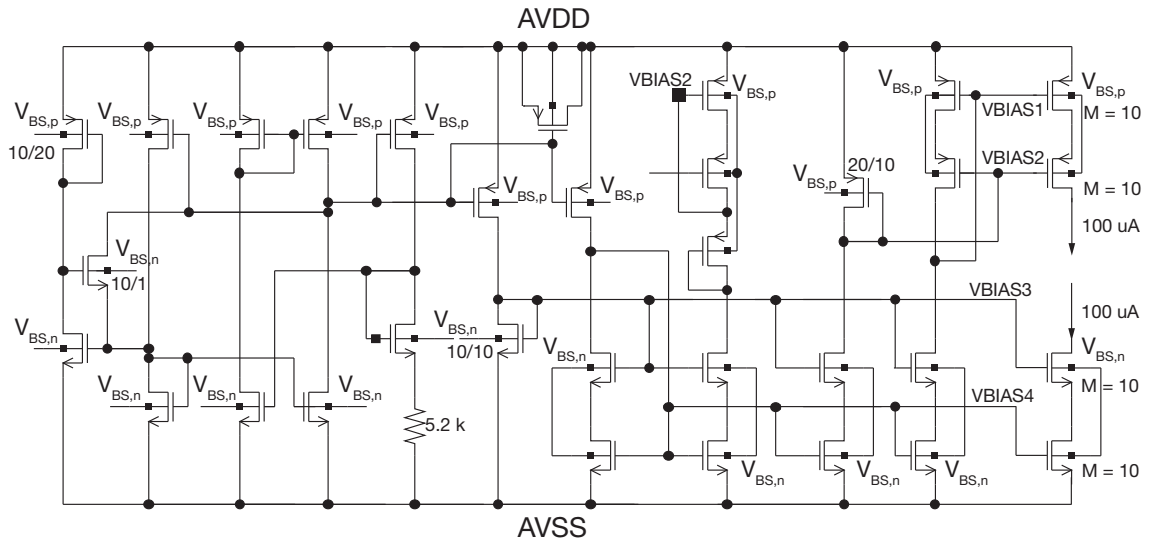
AVDD

$V_{BS,p}$ $V_{BS,p}$ $V_{BS,p}$ $V_{BS,p}$ VBIAS2 $V_{BS,p}$ $V_{BS,p}$ $V_{BS,p}$

10/20

VBIAS1 M = 10

VBIAS2

$V_{BS,p}$ $V_{BS,p}$ $V_{BS,p}$ 20/10

M = 10

100 uA

$V_{BS,n}$

10/1

VBIAS3

100 uA

$V_{BS,n}$ $V_{BS,n}$

10/10

$V_{BS,n}$ $V_{BS,n}$

M = 10

$V_{BS,n}$ $V_{BS,n}$ $V_{BS,n}$

VBIAS4

5.2 k

$V_{BS,n}$ $V_{BS,n}$ $V_{BS,n}$ M = 10

AVSS